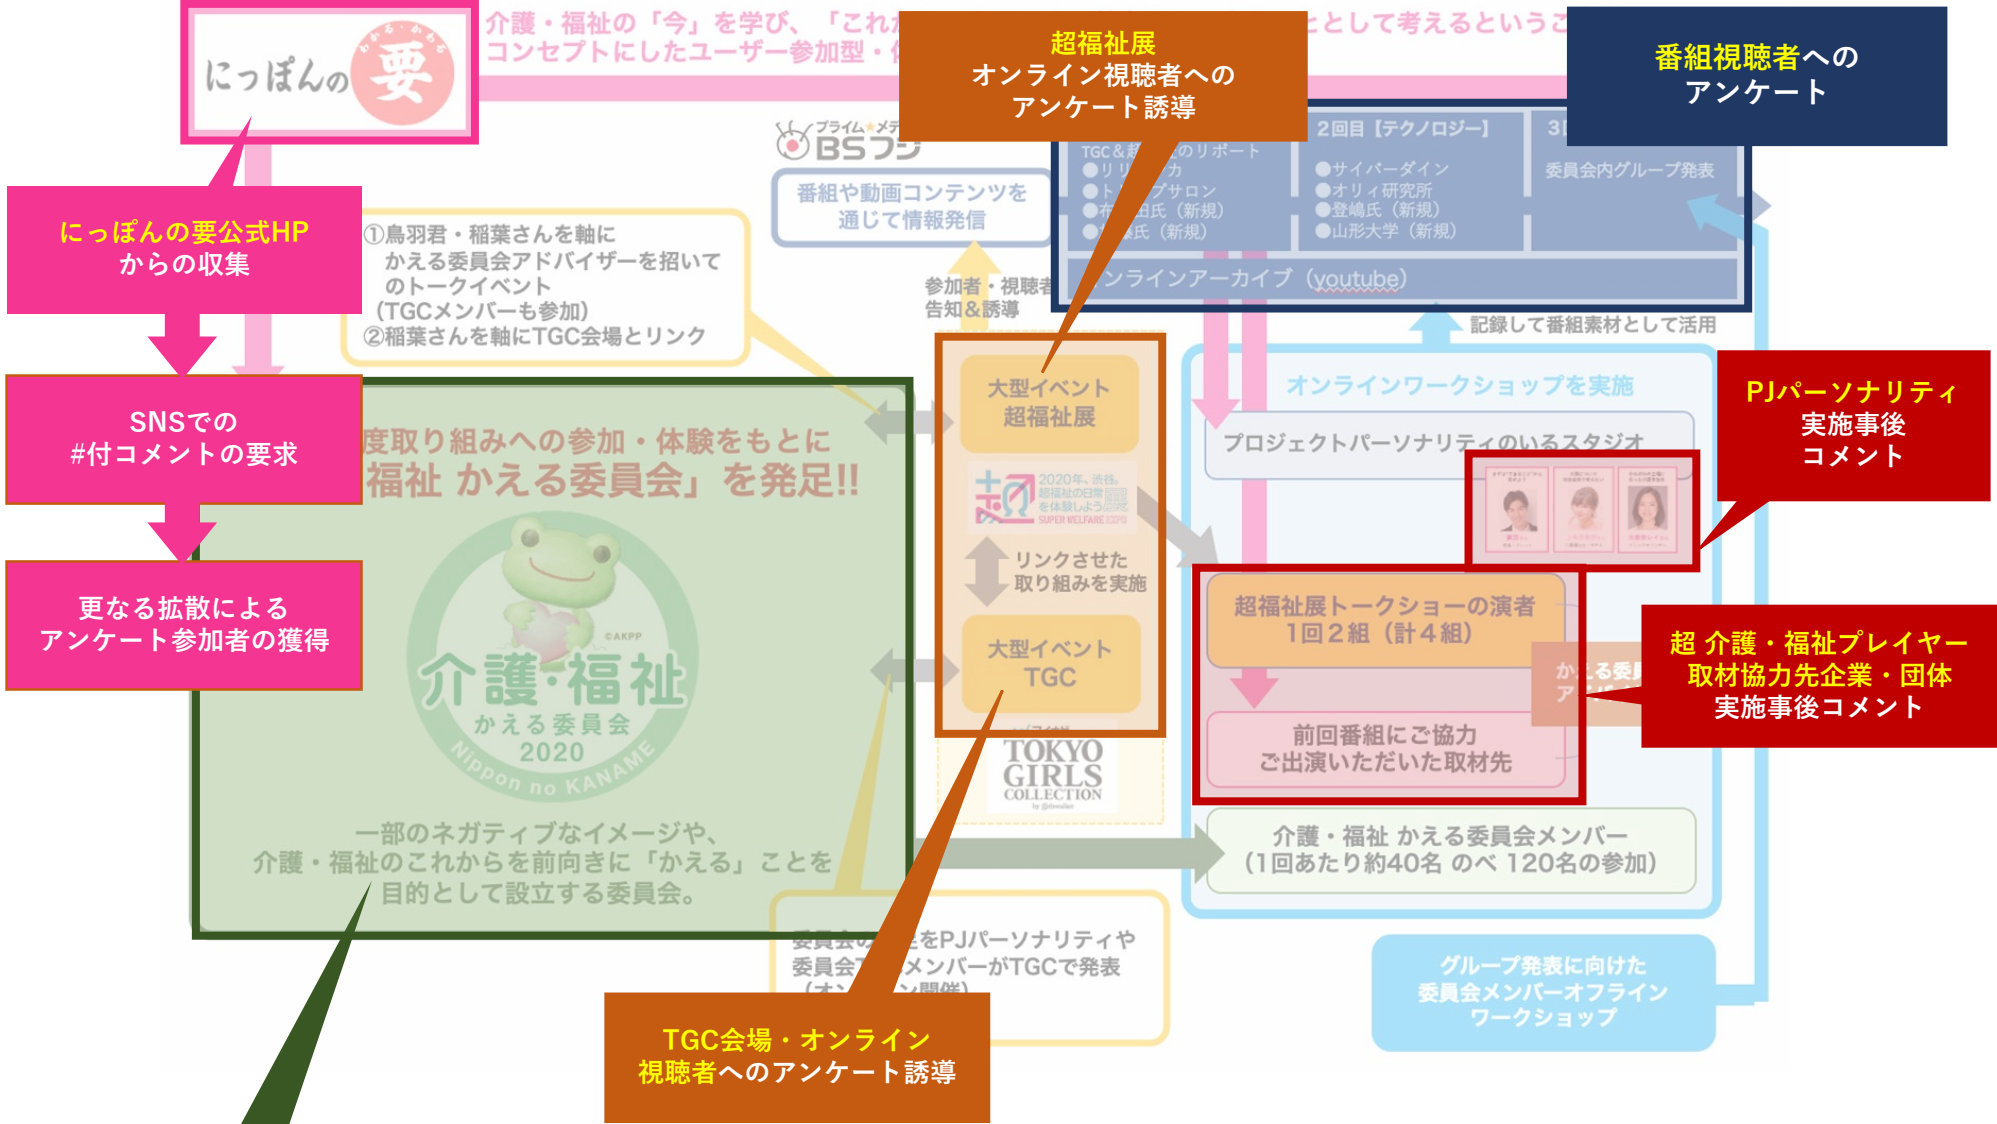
にっぽんの要

介護・福祉の「今」を学び、「これ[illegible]として考えるというこ
コンセプトにしたユーザー参加型・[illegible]

超福祉展
オンライン視聴者への
アンケート誘導

番組視聴者への
アンケート

プライム★メディ
BSフジ

番組や動画コンテンツを
通じて情報発信

TGC＆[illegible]のリポート
●リ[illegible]カ
●ト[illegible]プサロン
●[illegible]田氏（新規）
●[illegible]氏（新規）

2回目【テクノロジー】
●サイバーダイン
●オリィ研究所
●登嶋氏（新規）
●山形大学（新規）

3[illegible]
委員会内グループ発表

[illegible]ンラインアーカイブ（youtube）

にっぽんの要公式HP
からの収集

①鳥羽君・稲葉さんを軸に
かえる委員会アドバイザーを招いて
のトークイベント
（TGCメンバーも参加）
②稲葉さんを軸にTGC会場とリンク

参加者・視聴者
告知＆誘導

記録して番組素材として活用

SNSでの
#付コメントの要求

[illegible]度取り組みへの参加・体験をもとに
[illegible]福祉 かえる委員会」を発足!!

大型イベント
超福祉展

オンラインワークショップを実施

プロジェクトパーソナリティのいるスタジオ

PJパーソナリティ
実施事後
コメント

2020年、渋谷。
超福祉の日常
を体験しよう
SUPER WELFARE EXPO

リンクさせた
取り組みを実施

更なる拡散による
アンケート参加者の獲得

©AKPP

超福祉展トークショーの演者
1回2組（計4組）

超 介護・福祉プレイヤー
取材協力先企業・団体
実施事後コメント

大型イベント
TGC

かえる委員
ア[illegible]

介護・福祉
かえる委員会
2020
Nippon no KANAME

前回番組にご協力
ご出演いただいた取材先

TOKYO
GIRLS
COLLECTION

一部のネガティブなイメージや、
介護・福祉のこれからを前向きに「かえる」ことを
目的として設立する委員会。

介護・福祉 かえる委員会メンバー
（1回あたり約40名 のべ 120名の参加）

委員会の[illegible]をPJパーソナリティや
委員会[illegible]メンバーがTGCで発表
（オン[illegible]開催）

グループ発表に向けた
委員会メンバーオフライン
ワークショップ

TGC会場・オンライン
視聴者へのアンケート誘導